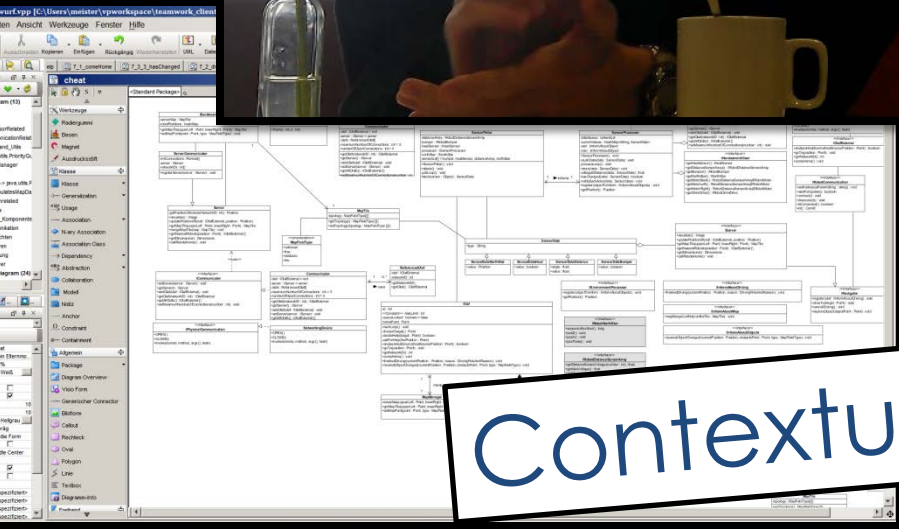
wurf.vpp [C:\Users\meister\vpworkspace\teamwork_client

iten Ansicht Werkzeuge Fenster Hilfe

Ausschneiden Kopieren Einfügen Rückgängig Wiederherstellen UML

cheat

<Standard Package>

Werkzeuge

Radiergummi

Besen

Magnet

Ausdrucksstift

Klasse

Klasse

Generalization

Usage

Association

N-ary Association

Association Class

Dependency

Abstraction

Collaboration

Modell

Notiz

Anchor

Constraint

Containment

Allgemein

Package

Diagram Overview

Video Form

Generischer Connector

Bildform

Callout

Rechteck

Oval

Polygon

Linie

Textbox

Diagramm-Info

Contextu